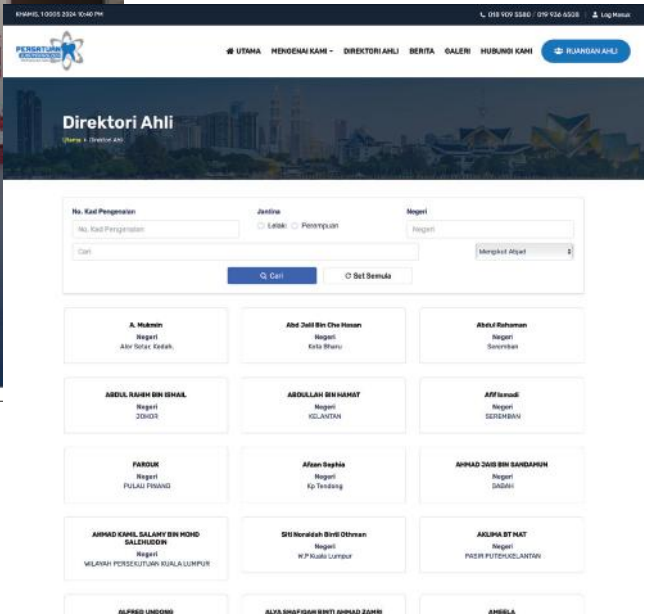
KHAMIS, 10 OGOS 2024 10:40 PM

018 909 5580 / 019 936 6508 | Log Masuk

PERSATUAN

UTAMA MENGENAI KAMI DIREKTORI AHLI BERITA GALERI HUBUNGI KAMI RUANGAN AHLI

Direktori Ahli

Utama > Direktori Ahli

No. Kad Pengenalan

No. Kad Pengenalan

Jantina

Lelaki Perempuan

Negeri

Negeri

Cari

Mengikut Abjad

Cari

Set Semula

A. Mukmin
Negeri
Alor Setar, Kedah.

Abd Jalil Bin Che Hasan
Negeri
Kota Bharu

Abdul Rahaman
Negeri
Seremban

ABDUL RAHIM BIN ISMAIL
Negeri
JOHOR

ABDULLAH BIN HAMAT
Negeri
KELANTAN

Afif Ismadi
Negeri
SEREMBAN

FAROUK
Negeri
PULAU PINANG

Afzan Saphia
Negeri
Kp Tendong

AHMAD JAIS BIN SANDAMUN
Negeri
SABAH

AHMAD KAMIL SALAMY BIN MOHD SALEHUDDIN
Negeri
WILAYAH PERSEKUTUAN KUALA LUMPUR

Siti Noraidah Binti Othman
Negeri
W.P Kuala Lumpur

AKLIMA BT MAT
Negeri
PASIR PUTEH,KELANTAN

ALFRED UNDONG

ALYA SHAFIQAH BINTI AHMAD ZAMRI

AMEELA